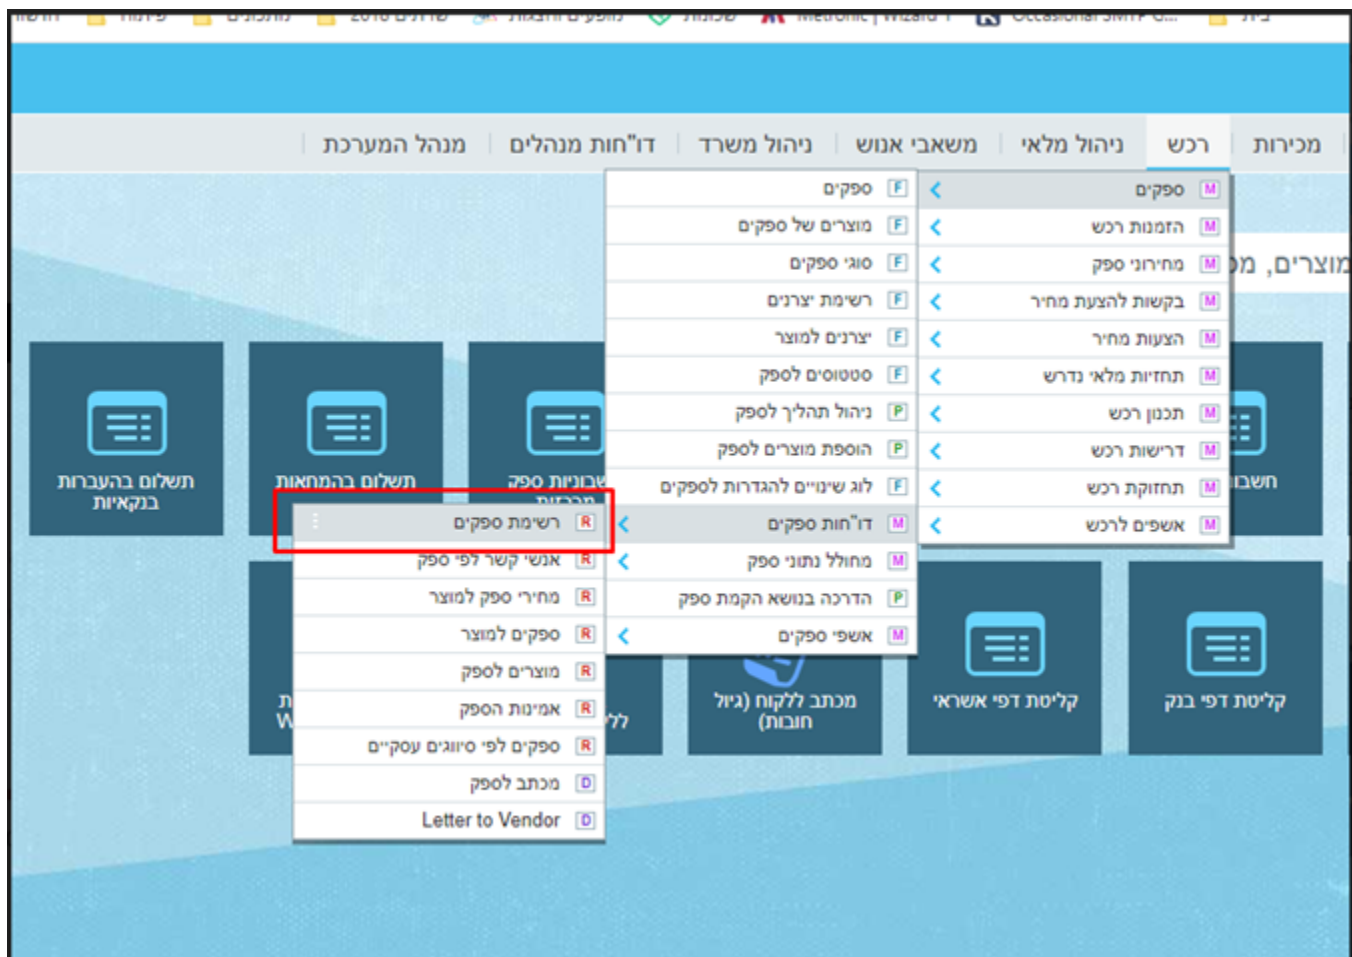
מכירות | רכש | ניהול מלאי | משאבי אנוש | ניהול משרד | דו"חות מנהלים | מנהל המערכת

M ספקים
M הזמנות רכש
M מחירוני ספק
M בקשות להצעת מחיר
M הצעות מחיר
M תחזית מלאי נדרש
M תכנון רכש
M דרישות רכש
M תחזוקת רכש
M אשפים לרכש

F ספקים
F מוצרים של ספקים
F סוגי ספקים
F רשימת יצרנים
F יצרנים למוצר
F סטטוסים לספק
P ניהול תהליך לספק
P הוספת מוצרים לספק
F לוג שינויים להגדרות לספקים
M דו"חות ספקים
M מחולל נתוני ספק
P הדרכה בנושא הקמת ספק
M אשפי ספקים

R רשימת ספקים
R אנשי קשר לפי ספק
R מחירי ספק למוצר
R ספקים למוצר
R מוצרים לספק
R אמינות הספק
R ספקים לפי סיווגים עסקיים
D מכתב לספק
D Letter to Vendor

מוצרים, מ

תשלום בהעברות בנקאיות
תשלום בהמחאות
חשבוניות ספק מרכזות
חשבו
מכתב ללקוח (גיול חובות)
קליטת דפי אשראי
קליטת דפי בנק